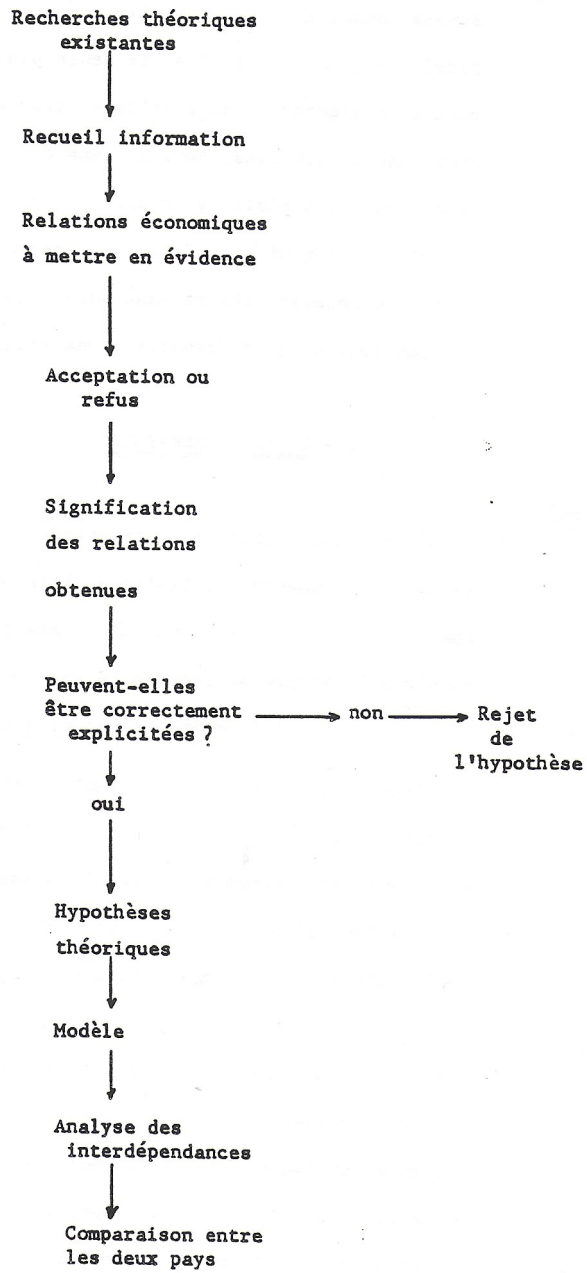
Recherches théoriques existantes

Recueil information

Relations économiques à mettre en évidence

Acceptation ou refus

Signification des relations obtenues

Peuvent-elles être correctement explicitées ?

non

Rejet de l'hypothèse

oui

Hypothèses théoriques

Modèle

Analyse des interdépendances

Comparaison entre les deux pays